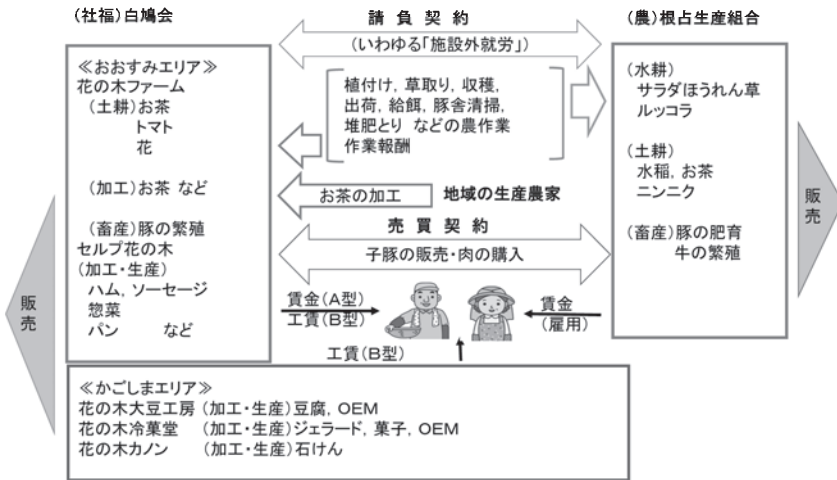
(社福)白鳩会

請負契約

(農)根占生産組合

(いわゆる「施設外就労」)

≪おおすみエリア≫
花の木ファーム
(土耕)お茶
トマト
花

(加工)お茶 など

(畜産)豚の繁殖
セルプ花の木
(加工・生産)
ハム, ソーセージ
惣菜
パン など

植付け, 草取り, 収穫, 出荷, 給餌, 豚舎清掃, 堆肥とり などの農作業
作業報酬

お茶の加工 地域の生産農家

売買契約

子豚の販売・肉の購入

(水耕)
サラダほうれん草
ルッコラ

(土耕)
水稲, お茶
ニンニク

(畜産)豚の肥育
牛の繁殖

販売

販売

賃金(A型)
工賃(B型)

賃金
(雇用)

工賃(B型)

≪かごしまエリア≫
花の木大豆工房 (加工・生産)豆腐, OEM
花の木冷菓堂 (加工・生産)ジェラード, 菓子, OEM
花の木カノン (加工・生産)石けん